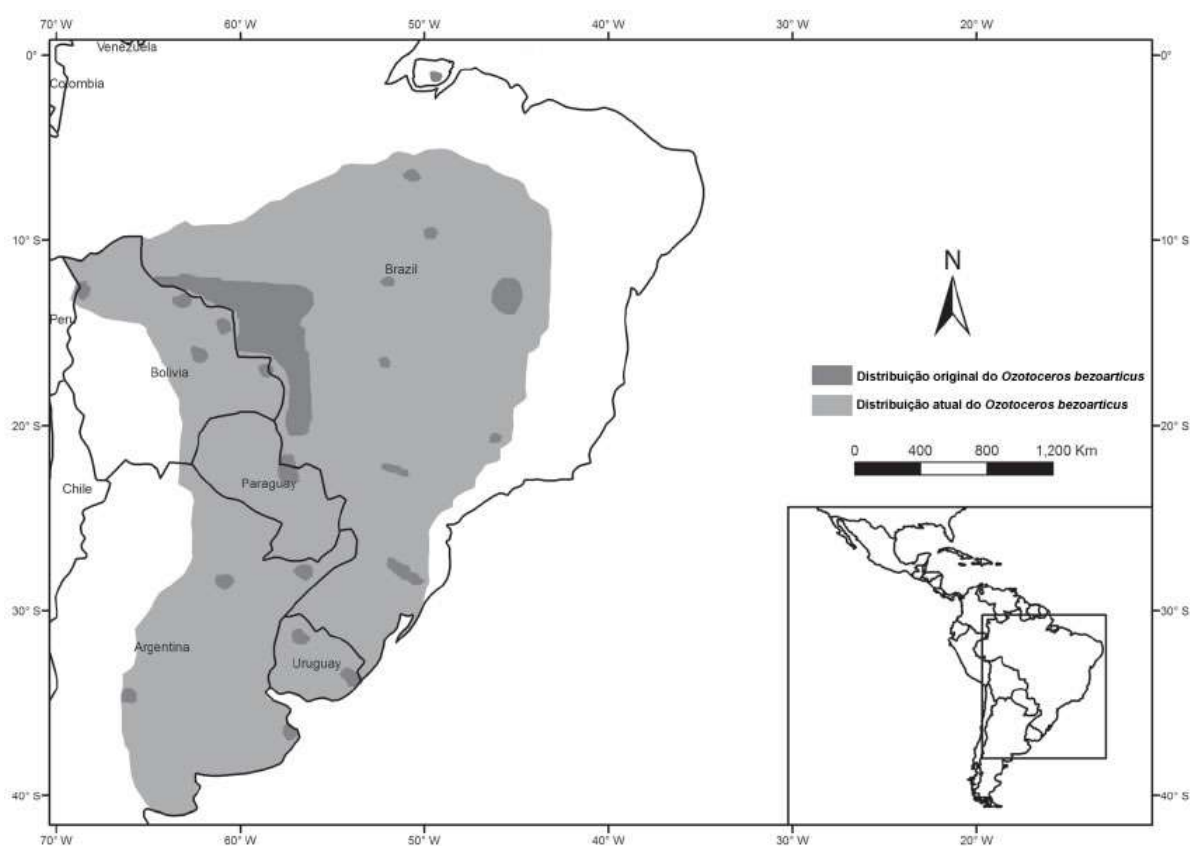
70° W 60° W 50° W 40° W 30° W 20° W

0°
Venezuela
Colombia
10° S
Brazil
Peru
Bolivia
20° S
Paraguay
Chile
30° S
Argentina
Uruguay
40° S

N

Distribuição original do *Ozotoceros bezoarticus*
Distribuição atual do *Ozotoceros bezoarticus*

0 400 800 1,200 Km

0°
10° S
20° S
30° S
40° S

70° W 60° W 50° W 40° W 30° W 20° W